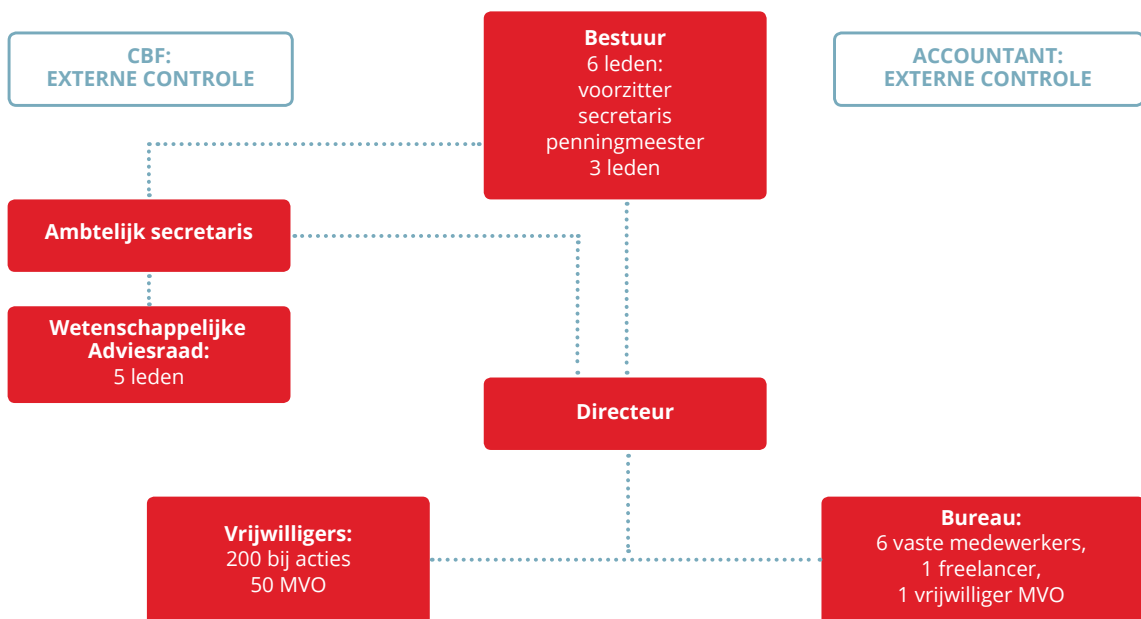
CBF:
EXTERNE CONTROLE

Bestuur
6 leden:
voorzitter
secretaris
penningmeester
3 leden

ACCOUNTANT:
EXTERNE CONTROLE

Ambtelijk secretaris

Wetenschappelijke Adviesraad:
5 leden

Directeur

Vrijwilligers:
200 bij acties
50 MVO

Bureau:
6 vaste medewerkers,
1 freelancer,
1 vrijwilliger MVO